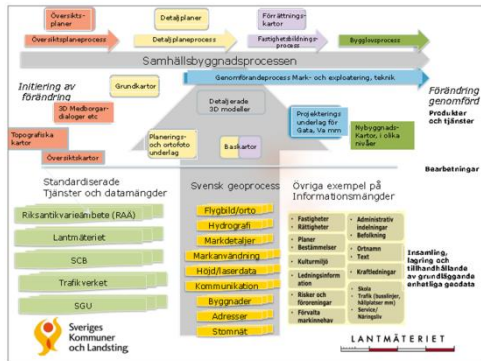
Översikts-planer

Detaljplaner

Förrättnings-kartor

Översiktsplaneprocess

Detaljplaneprocess

Fastighetsbildnings-process

Bygglovsprocess

Samhällsbyggnadsprocessen

Genomförandeprocess Mark- och exploatering, teknik

Initiering av förändring

Förändring genomförd

Produkter och tjänster

Grundkartor

3D Medborgar-dialoger etc

Detaljerade 3D modeller

Projekterings underlag för Gata, Va mm

Nybyggnads-Kartor, i olika nivåer

Topografiska kartor

Översiktskartor

Planerings- och ortofoto underlag

Baskartor

Bearbetningar

Standardiserade Tjänster och datamängder

Riksantikvarieämbete (RAÄ)

Lantmäteriet

SCB

Trafikverket

SGU

Svensk geoprocess

Flygbild/orto

Hydrografi

Markdetaljer

Markanvändning

Höjd/laserdata

Kommunikation

Byggnader

Adresser

Stomnät

Övriga exempel på Informationsmängder

• Fastigheter
• Rättigheter

• Planer
• Bestämmelser

• Kulturmiljö

• Ledningsinformation

• Risker och föroreningar

• Förvalta markinnehav

• Administrativ indelningar
• Befolkning

• Ortnamn
• Text

• Kraftledningar

• Skola
• Trafik (busslinjer, hållplatser mm)
• Service/Näringsliv

Insamling, lagring och tillhandhållande av grundläggande enhetliga geodata

Sveriges Kommuner och Landsting

LANTMÄTERIET